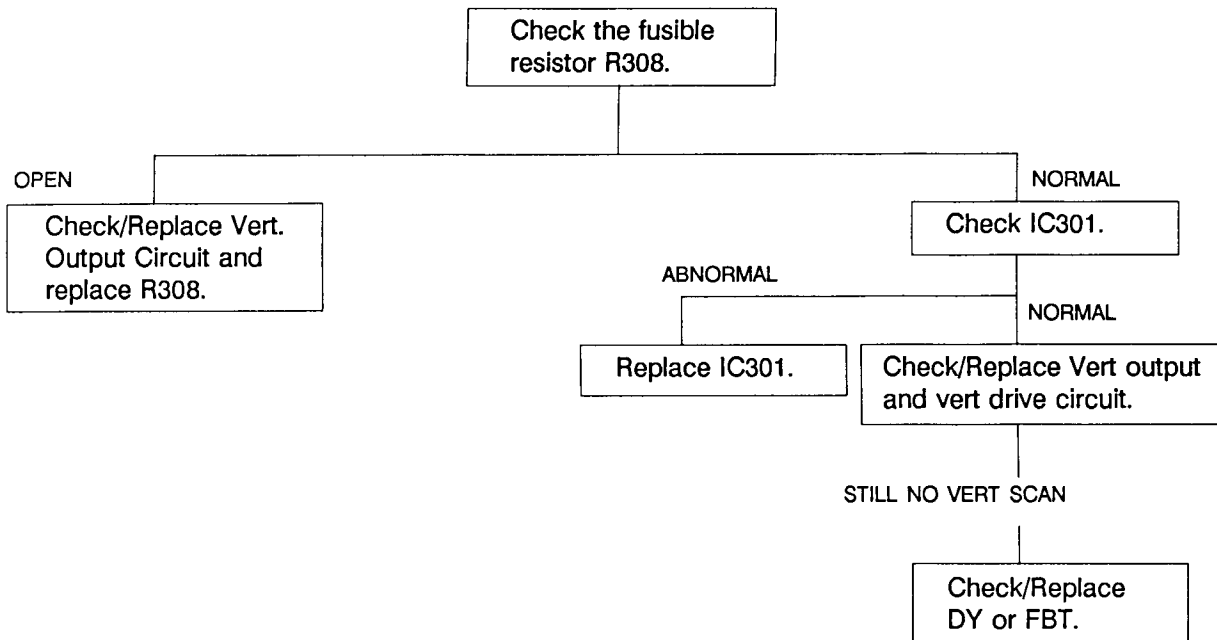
Check the fusible resistor R308.

OPEN

Check/Replace Vert. Output Circuit and replace R308.

NORMAL

Check IC301.

ABNORMAL

Replace IC301.

NORMAL

Check/Replace Vert output and vert drive circuit.

STILL NO VERT SCAN

Check/Replace DY or FBT.